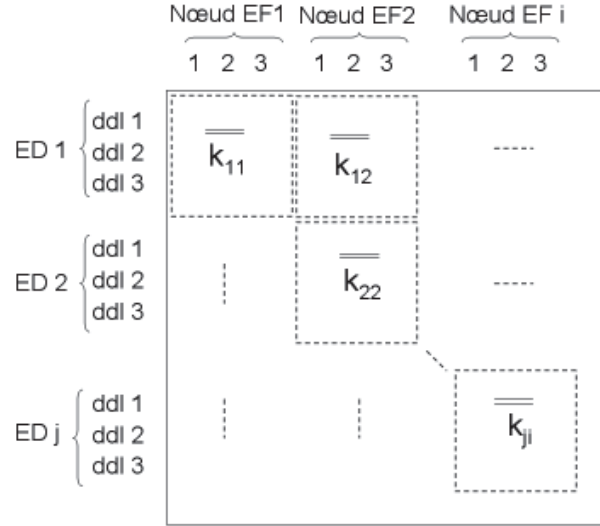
Nœud EF1 Nœud EF2 Nœud EF i

1 2 3 1 2 3 1 2 3

ED 1 ddl 1 ddl 2 ddl 3

$\overline{\overline{k}}_{11}$ $\overline{\overline{k}}_{12}$

ED 2 ddl 1 ddl 2 ddl 3

$\overline{\overline{k}}_{22}$

ED j ddl 1 ddl 2 ddl 3

$\overline{\overline{k}}_{ji}$